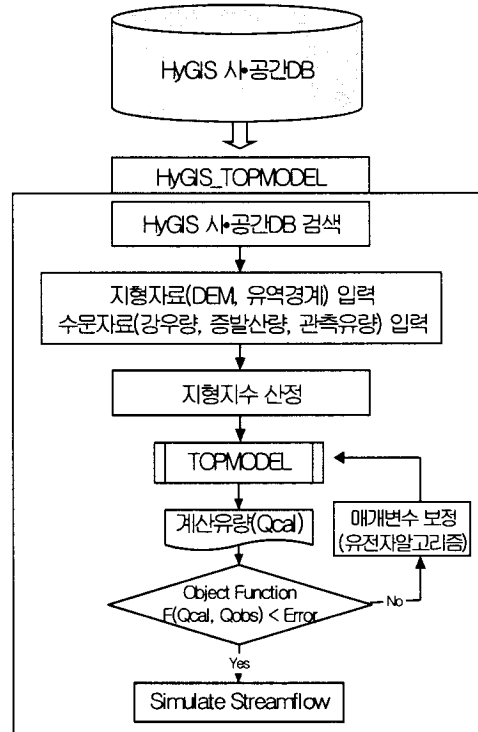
HyGIS 시•공간DB

HyGIS_TOPMODEL

HyGIS 시•공간DB 검색

지형자료(DEM, 유역경계) 입력
수문자료(강우량, 증발산량, 관측유량) 입력

지형지수 산정

TOPMODEL

계산유량(Qcal)

매개변수 보정
(유전자알고리즘)

Object Function
F(Qcal, Qobs) < Error

No

Yes

Simulate Streamflow